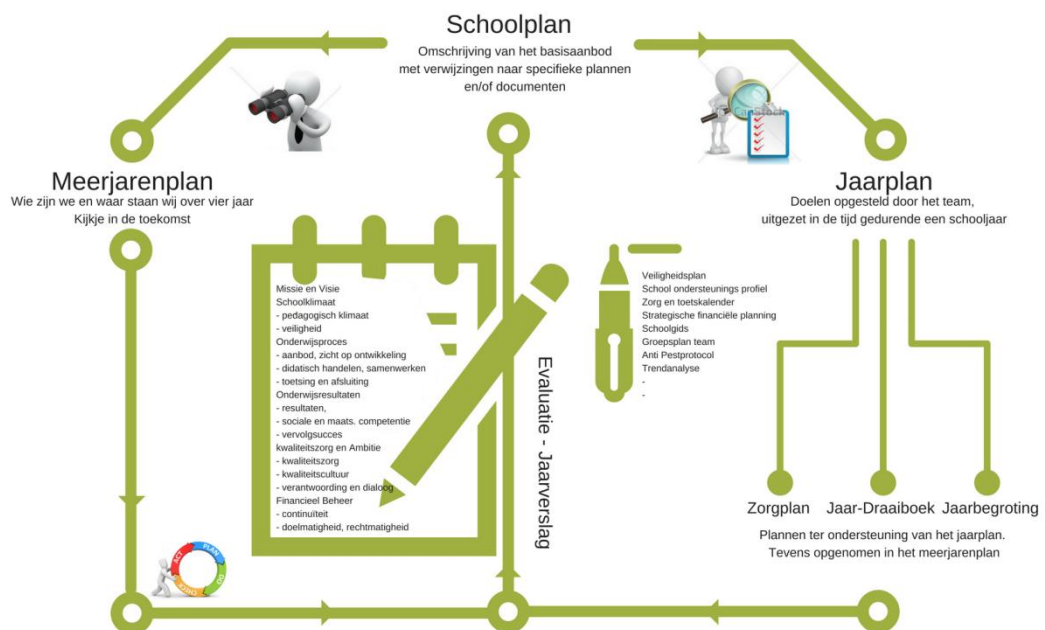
Schoolplan
Omschrijving van het basisaanbod met verwijzingen naar specifieke plannen en/of documenten

Meerjarenplan
Wie zijn we en waar staan wij over vier jaar
Kijkje in de toekomst

Jaarplan
Doelen opgesteld door het team, uitgezet in de tijd gedurende een schooljaar

Missie en Visie
Schoolklimaat
- pedagogisch klimaat
- veiligheid
Onderwijsproces
- aanbod, zicht op ontwikkeling
- didatisch handelen, samenwerken
- toetsen en afsluiting
Onderwijsresultaten
- resultaten,
- sociale en maats. competentie
- vervolgsucces
kwaliteitszorg en Ambitie
- kwaliteitszorg
- kwaliteitscultuur
- verantwoording en dialoog
Financieel Beheer
- continuïteit
- doelmatigheid, rechtmatigheid

Evaluatie - Jaarverslag

Veiligheidsplan
School ondersteunings profiel
Zorg en toetskalender
Strategische financiële planning
Schoolgids
Groepsplan team
Anti Pestprotocol
Trendanalyse
-
-

ACT PLAN DO CHECK

Zorgplan
Jaar-Draaiboek
Jaarbegroting

Plannen ter ondersteuning van het jaarplan.
Tevens opgenomen in het meerjarenplan